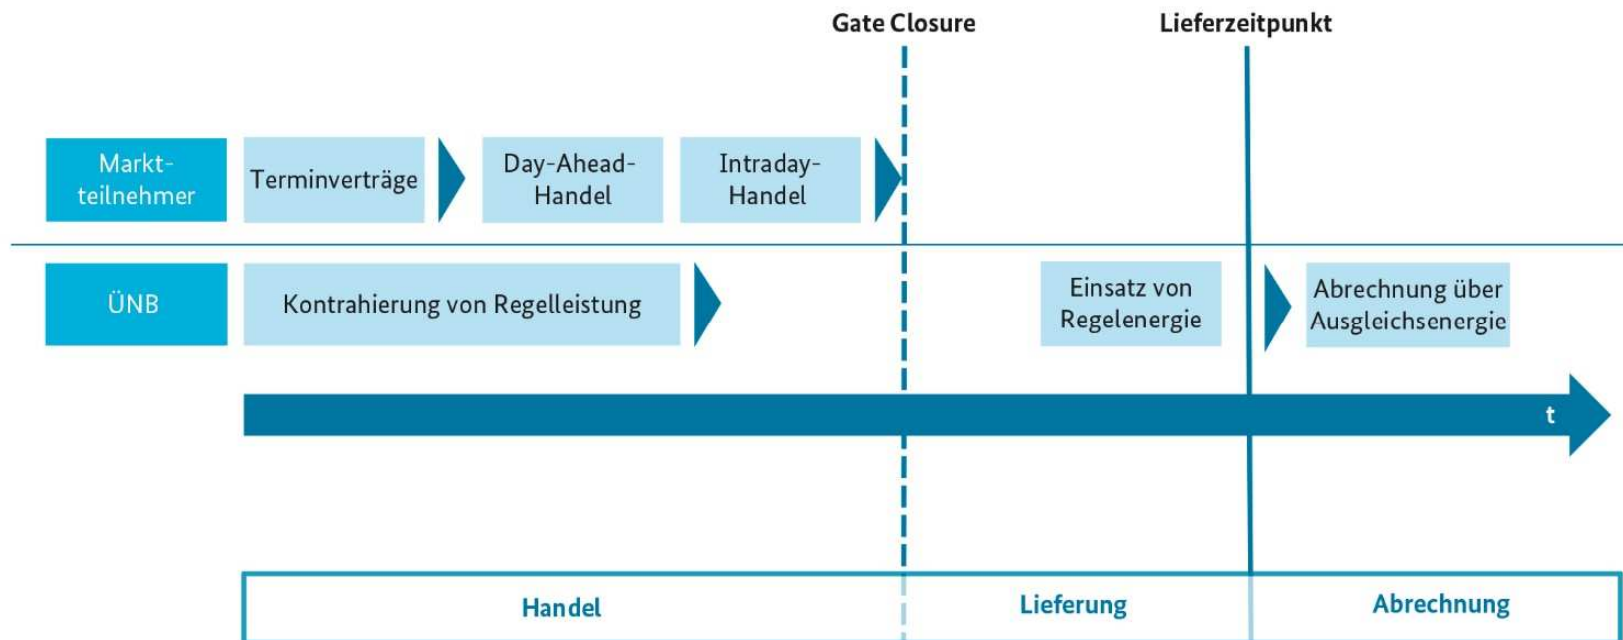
Gate Closure

Lieferzeitpunkt

Marktteilnehmer

Terminverträge

Day-Ahead-Handel

Intraday-Handel

ÜNB

Kontrahierung von Regelleistung

Einsatz von Regelenergie

Abrechnung über Ausgleichsenergie

t

Handel

Lieferung

Abrechnung